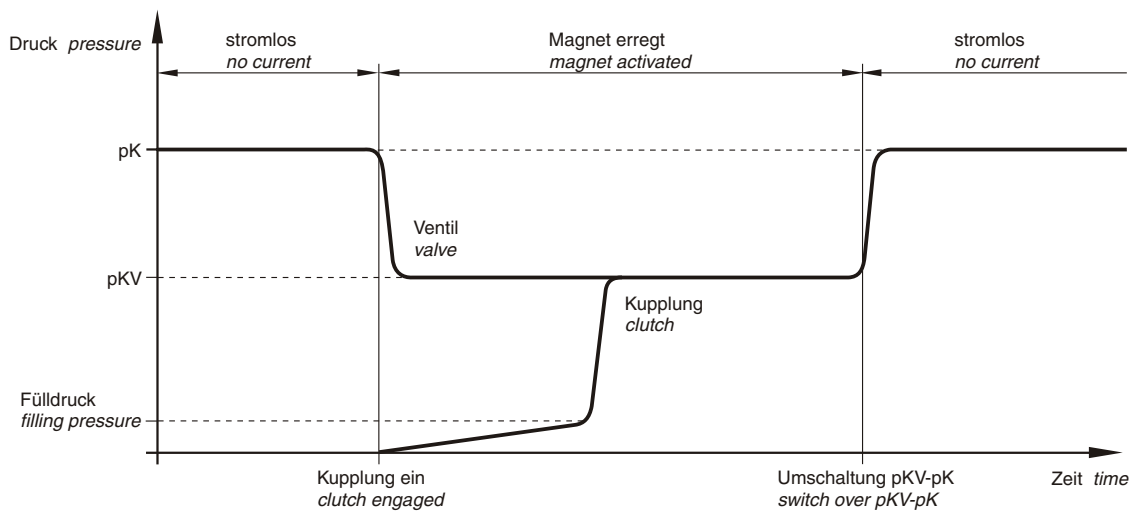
Druck *pressure*

stromlos
*no current*

Magnet erregt
*magnet activated*

stromlos
*no current*

pK

Ventil
*valve*

pKV

Kupplung
*clutch*

Fülldruck
*filling pressure*

Kupplung ein
*clutch engaged*

Umschaltung pKV-pK
*switch over pKV-pK*

Zeit *time*